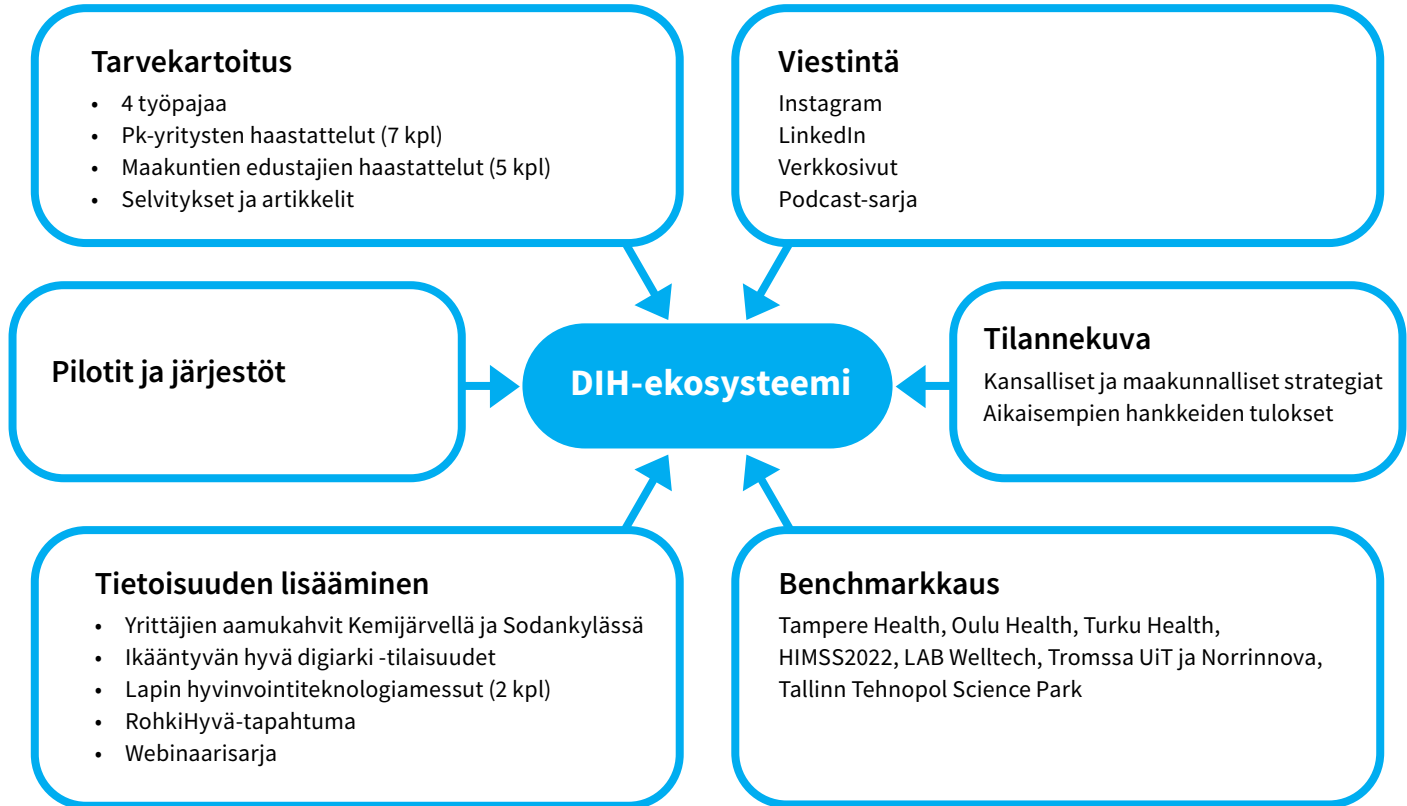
Tarvekartoitus
- 4 työpajaa
- Pk-yritysten haastattelut (7 kpl)
- Maakuntien edustajien haastattelut (5 kpl)
- Selvitykset ja artikkelit

Viestintä
Instagram
LinkedIn
Verkkosivut
Podcast-sarja

Pilotit ja järjestöt

DIH-ekosysteemi

Tilannekuva
Kansalliset ja maakunnalliset strategiat
Aikaisempien hankkeiden tulokset

Tietoisuuden lisääminen
- Yrittäjien aamukahvit Kemijärvellä ja Sodankylässä
- Ikääntyvän hyvä digiarki -tilaisuudet
- Lapin hyvinvointiteknologiamessut (2 kpl)
- RohkiHyvä-tapahtuma
- Webinaarisarja

Benchmarkkaus
Tampere Health, Oulu Health, Turku Health, HIMSS2022, LAB Welltech, Tromssa UiT ja Norrinnova, Tallinn Tehnopol Science Park